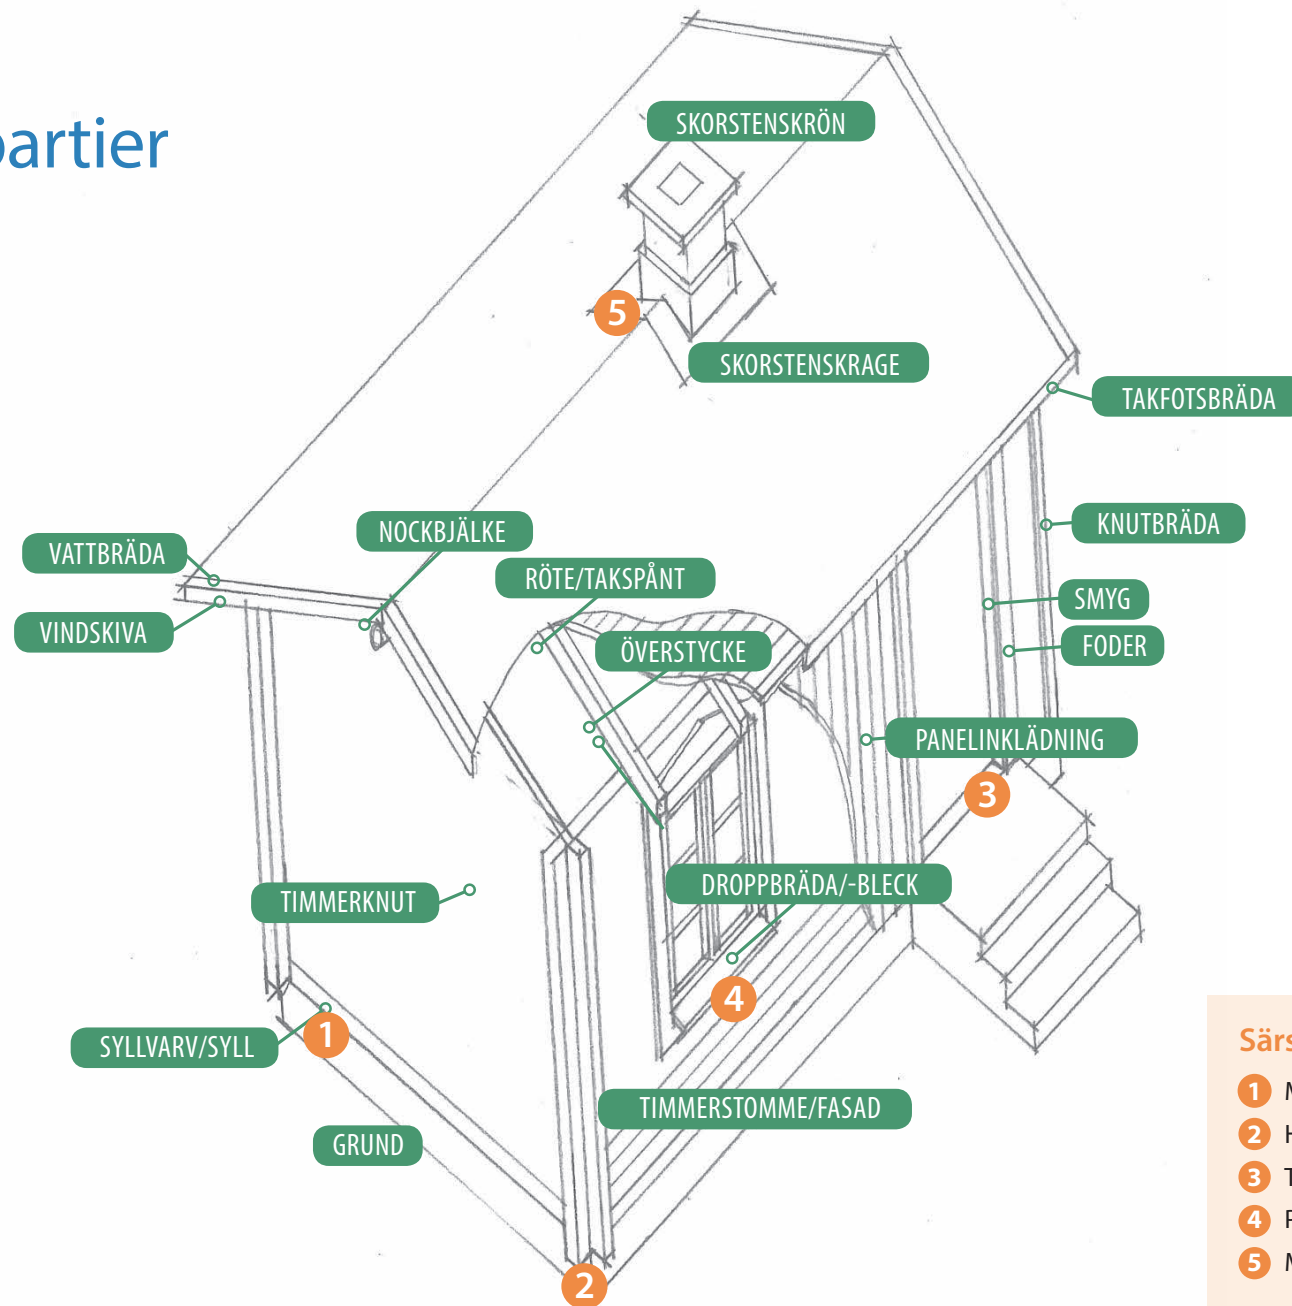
partier

SKORSTENSKRÖN

5

SKORSTENSKRAGE

TAKFOTSBRÄDA

KNUTBRÄDA

VATTBRÄDA

NOCKBJÄLKE

RÖTE/TAKSPÅNT

SMYG

VINDSKIVA

ÖVERSTYCKE

FODER

PANELINKLÄDNING

3

TIMMERKNUT

DROPPBRÄDA/-BLECK

4

SYLLVARV/SYLL

1

TIMMERSTOMME/FASAD

GRUND

2

Särs

1 M

2 H

3 T

4 F

5 M